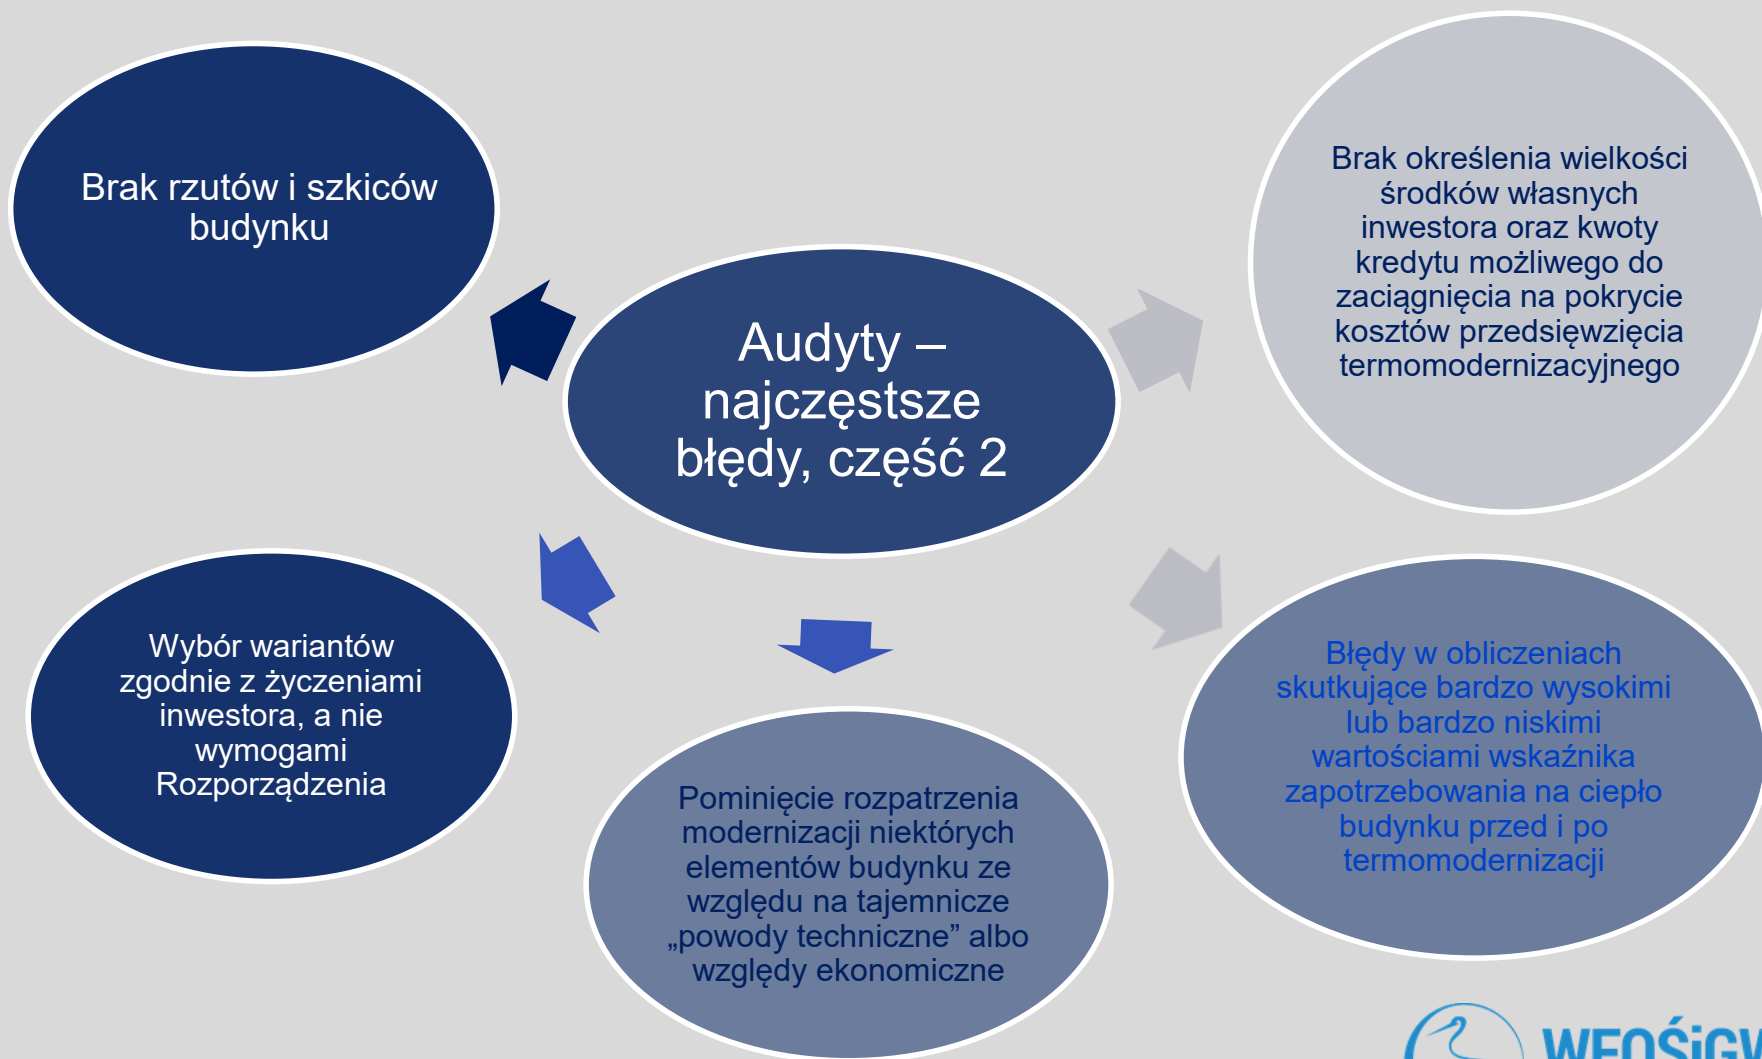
Audyty – najczęstsze błędy, część 2

Brak rzutów i szkiców budynku

Brak określenia wielkości środków własnych inwestora oraz kwoty kredytu możliwego do zaciągnięcia na pokrycie kosztów przedsięwzięcia termomodernizacyjnego

Błędy w obliczeniach skutkujące bardzo wysokimi lub bardzo niskimi wartościami wskaźnika zapotrzebowania na ciepło budynku przed i po termomodernizacji

Pominięcie rozpatrzenia modernizacji niektórych elementów budynku ze względu na tajemnicze „powody techniczne” albo względy ekonomiczne

Wybór wariantów zgodnie z życzeniami inwestora, a nie wymogami Rozporządzenia

WFOŚiGW